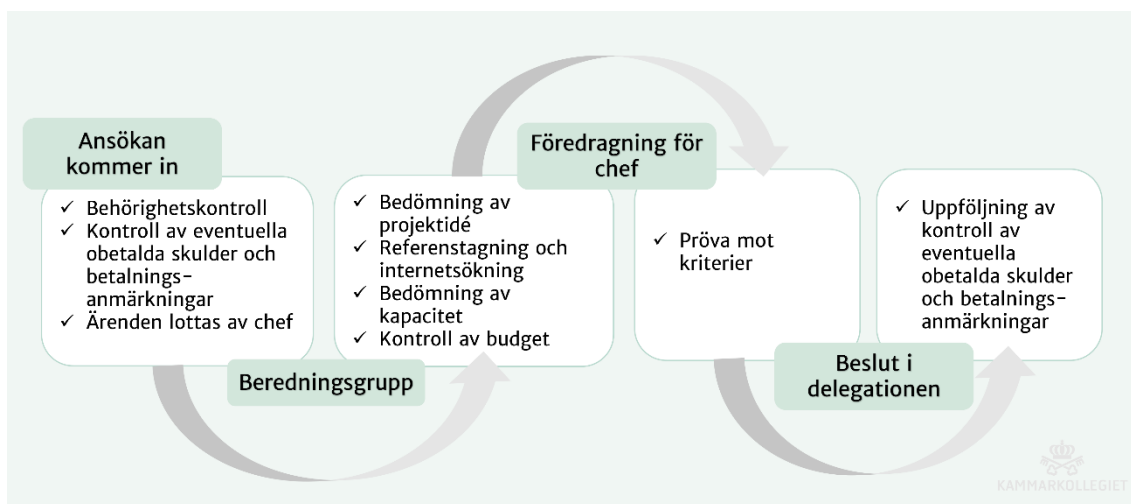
Ansökan kommer in

✓ Behörighetskontroll
✓ Kontroll av eventuella obetalda skulder och betalningsanmärkningar
✓ Ärenden lottas av chef

Beredningsgrupp

✓ Bedömning av projektidé
✓ Referenstagning och internetsökning
✓ Bedömning av kapacitet
✓ Kontroll av budget

Föredragning för chef

✓ Pröva mot kriterier

Beslut i delegationen

✓ Uppföljning av kontroll av eventuella obetalda skulder och betalningsanmärkningar

KAMMARKOLLEGIET